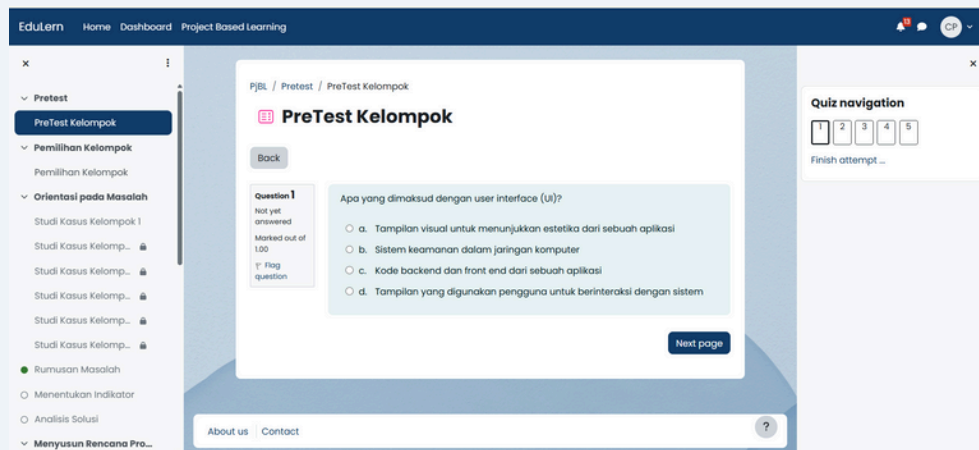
EduLern Home Dashboard Project Based Learning

CP

×

Pretest
PreTest Kelompok
Pemilihan Kelompok
Pemilihan Kelompok
Orientasi pada Masalah
Studi Kasus Kelompok 1
Studi Kasus Kelomp...
Studi Kasus Kelomp...
Studi Kasus Kelomp...
Studi Kasus Kelomp...
Studi Kasus Kelomp...
Rumusan Masalah
Menentukan Indikator
Analisis Solusi
Menyusun Rencana Pro...

PjBL / Pretest / PreTest Kelompok

PreTest Kelompok

Back

Question 1
Not yet answered
Marked out of 1.00
Flag question

Apa yang dimaksud dengan user interface (UI)?

a. Tampilan visual untuk menunjukkan estetika dari sebuah aplikasi
b. Sistem keamanan dalam jaringan komputer
c. Kode backend dan front end dari sebuah aplikasi
d. Tampilan yang digunakan pengguna untuk berinteraksi dengan sistem

Next page

About us Contact

?

×

Quiz navigation
1 2 3 4 5
Finish attempt ...